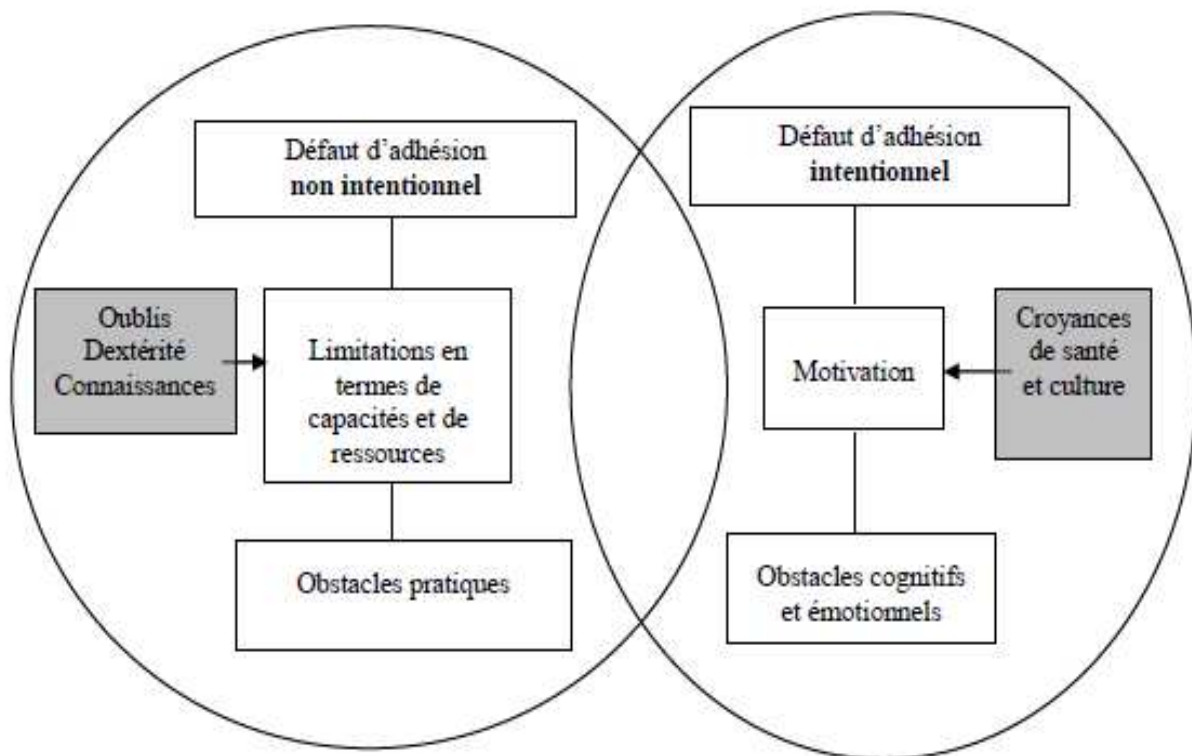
Défaut d'adhésion
**non intentionnel**

Oublis
Dextérité
Connaissances

Limitations en termes de capacités et de ressources

Obstacles pratiques

Défaut d'adhésion
**intentionnel**

Motivation

Croyances de santé et culture

Obstacles cognitifs et émotionnels